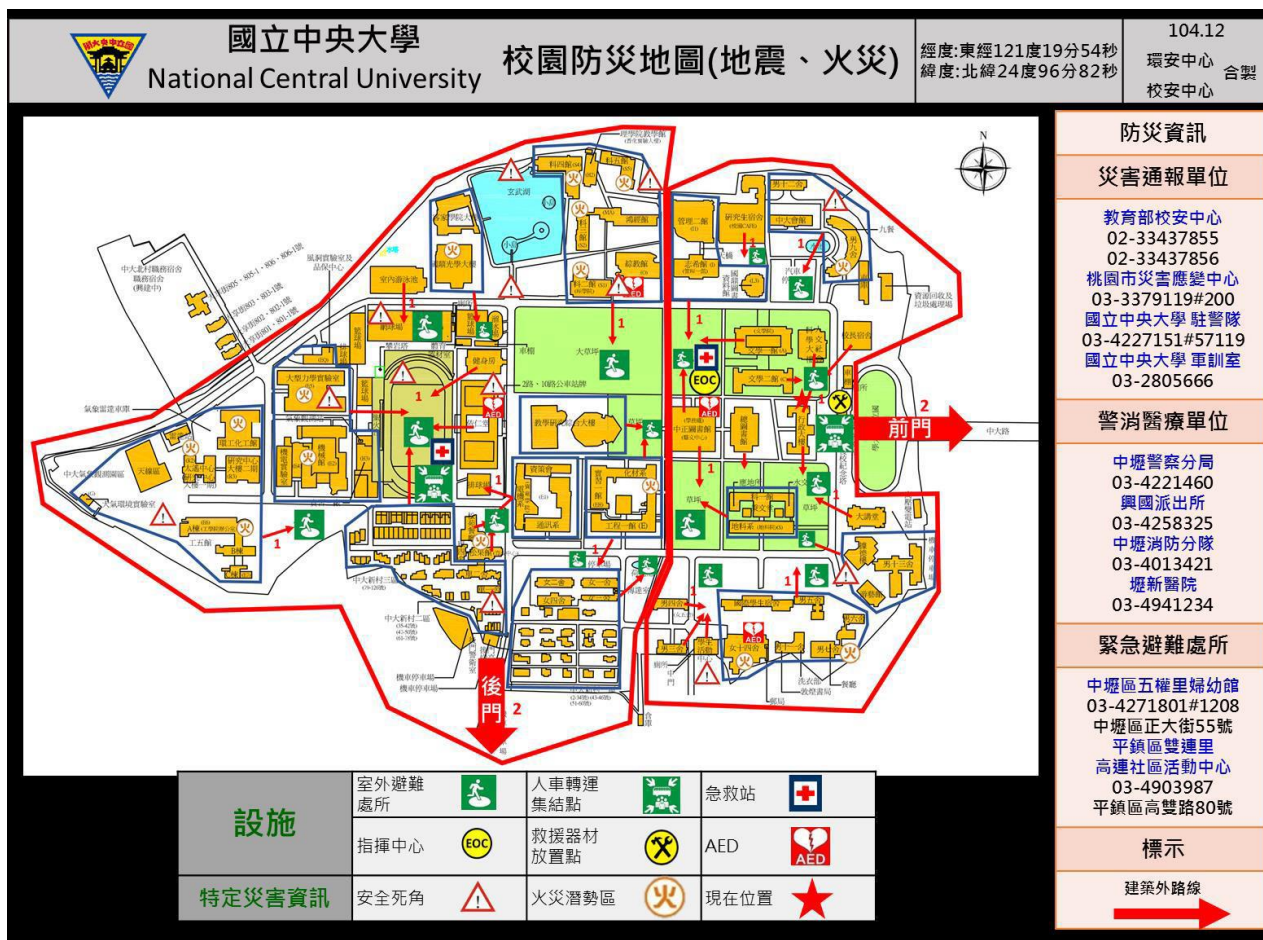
國立中央大學
National Central University

校園防災地圖(地震、火災)

經度:東經121度19分54秒
緯度:北緯24度96分82秒

104.12
環安中心
校安中心
合製

防災資訊

災害通報單位

教育部校安中心
02-33437855
02-33437856
桃園市災害應變中心
03-3379119#200
國立中央大學 駐警隊
03-4227151#57119
國立中央大學 軍訓室
03-2805666

警消醫療單位

中壢警察分局
03-4221460
興國派出所
03-4258325
中壢消防分隊
03-4013421
壢新醫院
03-4941234

緊急避難處所

中壢區五權里婦幼館
03-4271801#1208
中壢區正大街55號
平鎮區雙連里
高連社區活動中心
03-4903987
平鎮區高雙路80號

標示

建築外路線

前門 2

後門 2

EOC

AED

中大路

N

| 設施 | 室外避難處所 | | 人車轉運集結點 | | 急救站 | |
|---|---|---|---|---|---|---|
| | 指揮中心 | EOC | 救援器材放置點 | | AED | AED |
| 特定災害資訊 | 安全死角 | | 火災潛勢區 | | 現在位置 | |